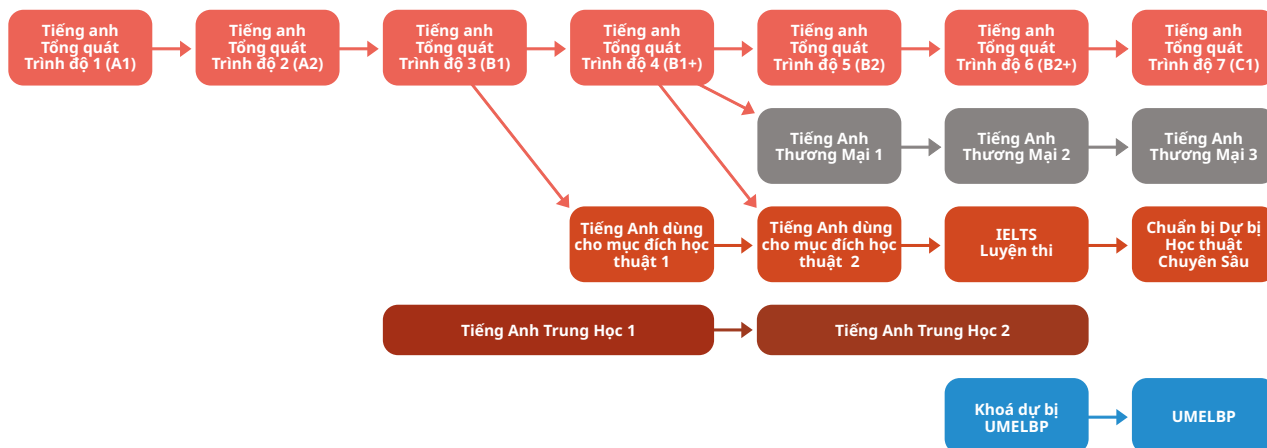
Tiếng anh Tổng quát Trình độ 1 (A1)

Tiếng anh Tổng quát Trình độ 2 (A2)

Tiếng anh Tổng quát Trình độ 3 (B1)

Tiếng anh Tổng quát Trình độ 4 (B1+)

Tiếng anh Tổng quát Trình độ 5 (B2)

Tiếng anh Tổng quát Trình độ 6 (B2+)

Tiếng anh Tổng quát Trình độ 7 (C1)

Tiếng Anh Thương Mại 1

Tiếng Anh Thương Mại 2

Tiếng Anh Thương Mại 3

Tiếng Anh dùng cho mục đích học thuật 1

Tiếng Anh dùng cho mục đích học thuật 2

IELTS Luyện thi

Chuẩn bị Dự bị Học thuật Chuyên Sâu

Tiếng Anh Trung Học 1

Tiếng Anh Trung Học 2

Khoá dự bị UMELBP

UMELBP